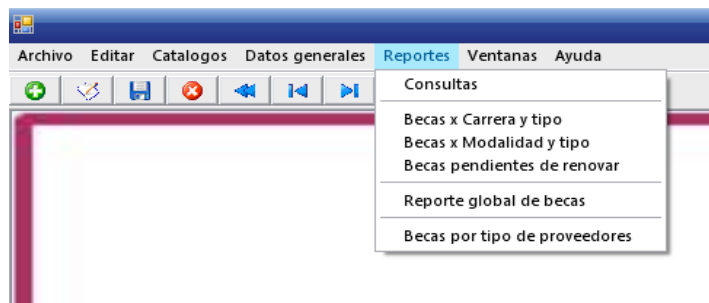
Archivo Editar Catalogos Datos generales Reportes Ventanas Ayuda

Consultas

Becas x Carrera y tipo
Becas x Modalidad y tipo
Becas pendientes de renovar

Reporte global de becas

Becas por tipo de proveedores